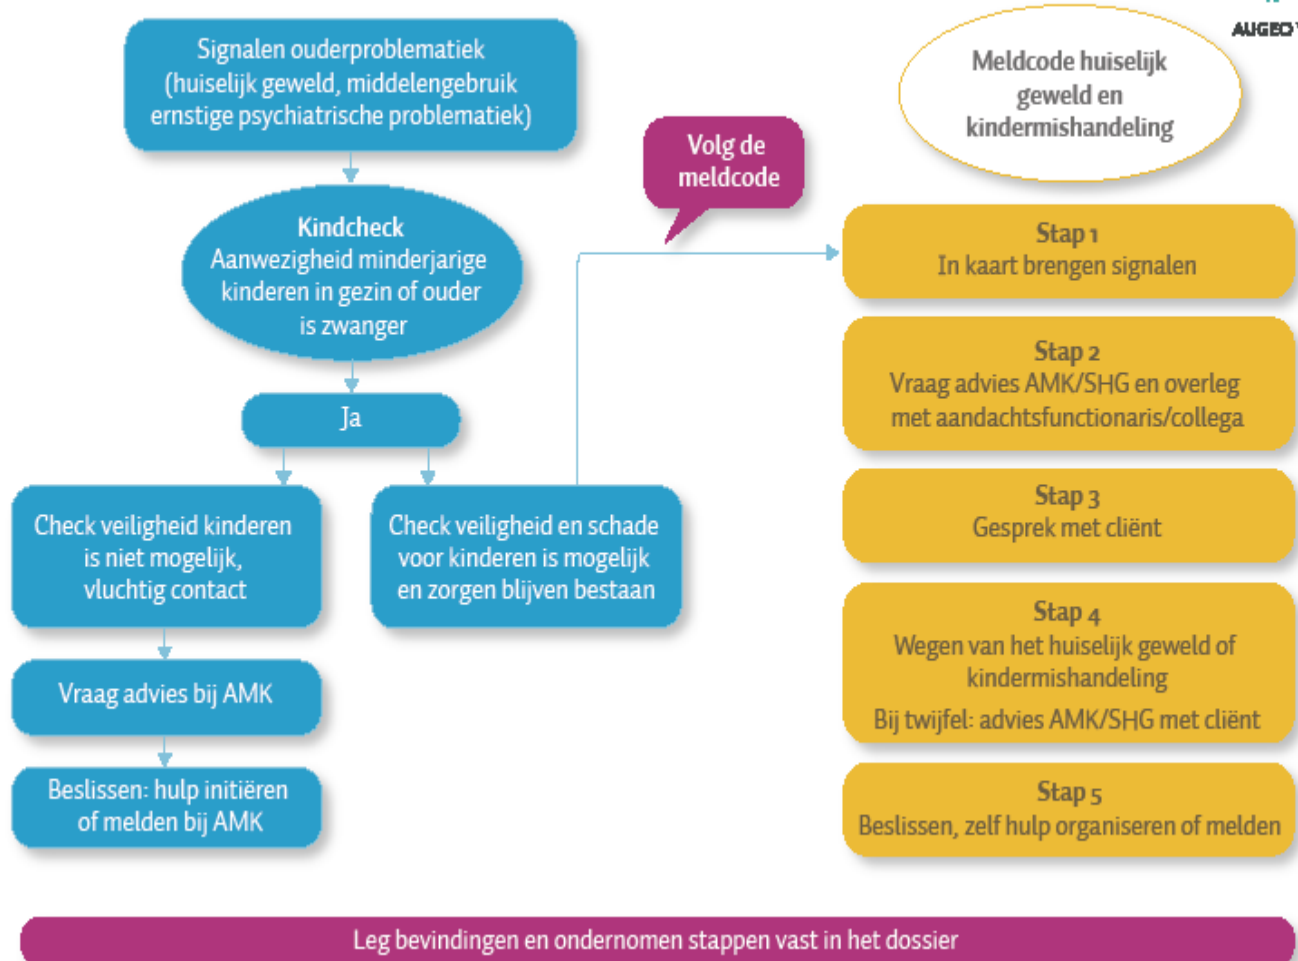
AUGEO

Signalen ouderproblematiek (huiselijk geweld, middelengebruik ernstige psychiatrische problematiek)

Kindcheck
Aanwezigheid minderjarige kinderen in gezin of ouder is zwanger

Ja

Check veiligheid kinderen is niet mogelijk, vluchtig contact

Vraag advies bij AMK

Beslissen: hulp initiëren of melden bij AMK

Check veiligheid en schade voor kinderen is mogelijk en zorgen blijven bestaan

Volg de meldcode

Meldcode huiselijk geweld en kindermishandeling

Stap 1
In kaart brengen signalen

Stap 2
Vraag advies AMK/SHG en overleg met aandachtsfunctionaris/collega

Stap 3
Gesprek met cliënt

Stap 4
Wegen van het huiselijk geweld of kindermishandeling
Bij twijfel: advies AMK/SHG met cliënt

Stap 5
Beslissen, zelf hulp organiseren of melden

Leg bevindingen en ondernomen stappen vast in het dossier